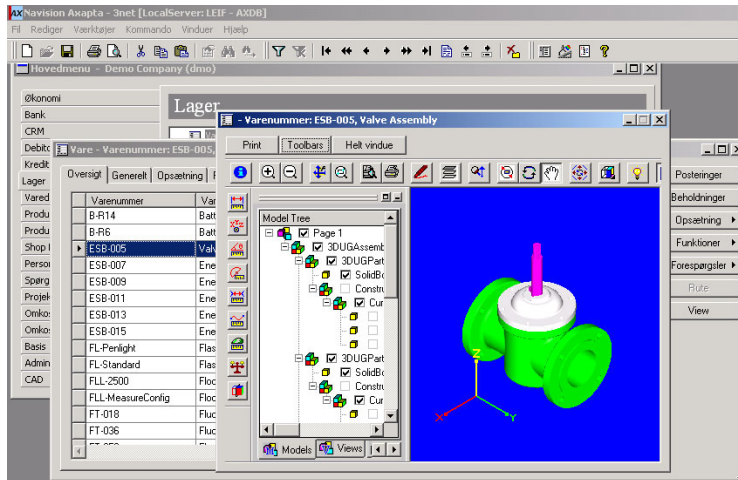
AX Navision Axapta - 3net [LocalServer: LEIF - AXDB]

Fil Rediger Værktøjer Kommando Vinduer Hjælp

Hovedmenu - Demo Company (dmo)

Økonomi
Bank
CRM
Debitc
Kredit
Lager
Vared
Produ
Produ
Shop I
Persor
Spørg
Projek
Omkos
Omkos
Basis
Admin
CAD

Lager

Vare - Varenummer: ESB-005,

Oversigt | Generelt | Opsætning

| | Varenummer | Var |
|---|---|---|
| | B-R14 | Batt |
| | B-R6 | Batt |
| ▸ | ESB-005 | Valv |
| | ESB-007 | Ene |
| | ESB-009 | Ene |
| | ESB-011 | Ene |
| | ESB-013 | Ene |
| | ESB-015 | Ene |
| | FL-Penlight | Flas |
| | FL-Standard | Flas |
| | FLL-2500 | Floo |
| | FLL-MeasureConfig | Floo |
| | FT-018 | Fluc |
| | FT-036 | Fluc |

- Varenummer: ESB-005, Valve Assembly

Print | Toolbars | Helt vindue

Model Tree
Page 1
3DUGAssemb
3DUGPart
SolidBo
Constru
Cur
3DUGPart
SolidBo
Constru
Cur

Models | Views

Posteringer
Beholdninger
Opsætning
Funktioner
Forespørgsler
Rute
View